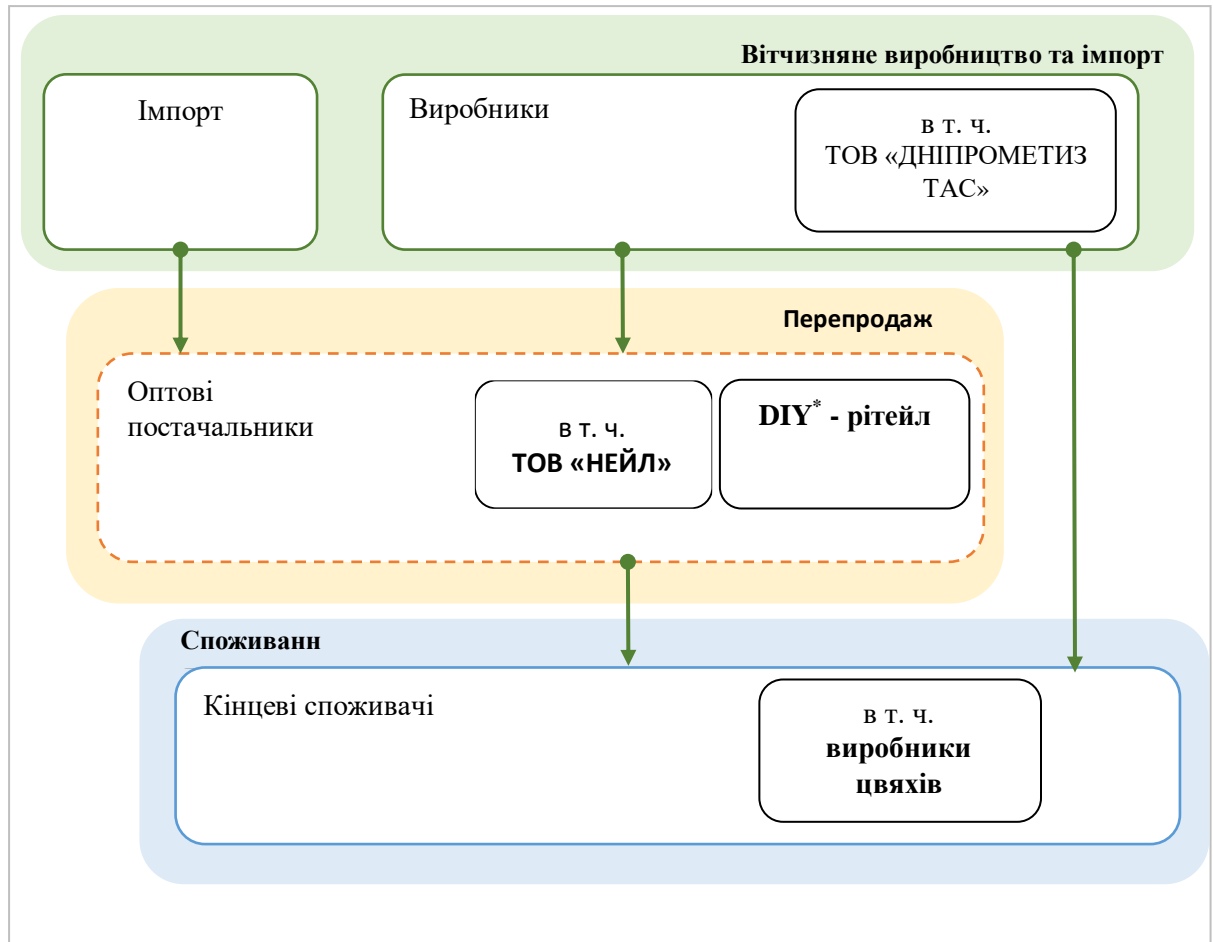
Вітчизняне виробництво та імпорт

Імпорт

Виробники

в т. ч. ТОВ «ДНІПРОМЕТИЗ ТАС»

Перепродаж

Оптові постачальники

в т. ч. ТОВ «НЕЙЛ»

DIY$^{*}$ - рітейл

Споживанн

Кінцеві споживачі

в т. ч. виробники цвяхів